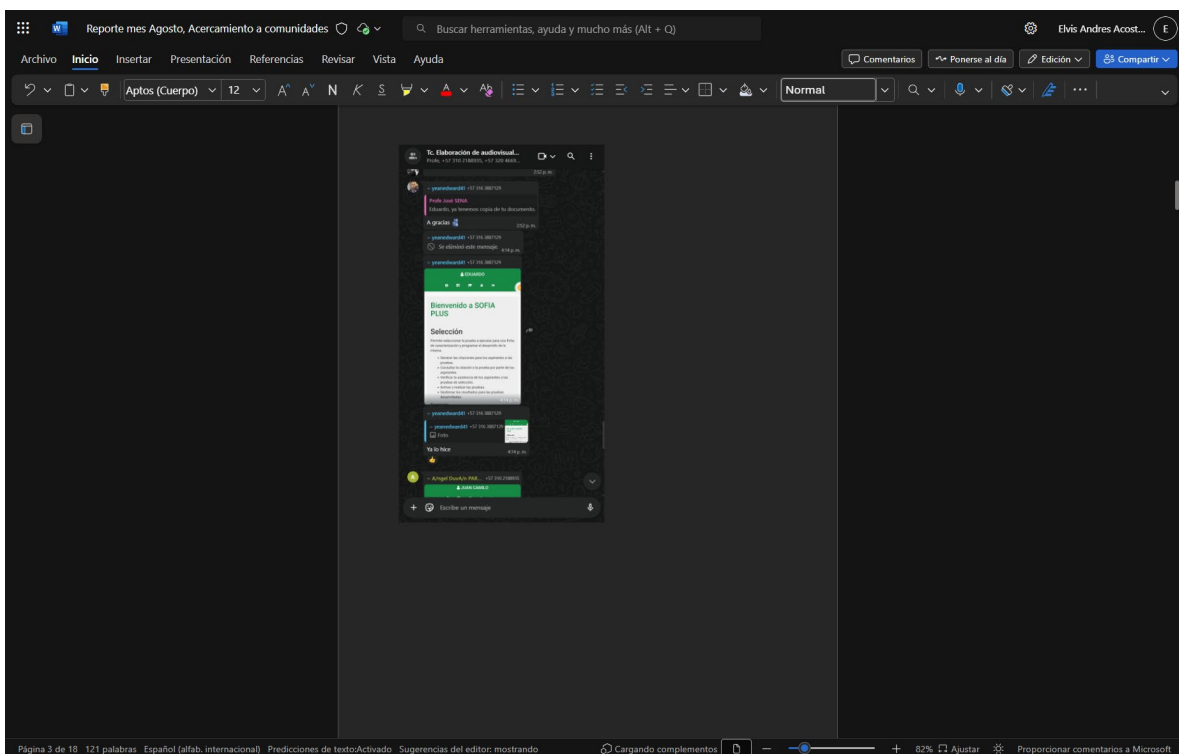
Reporte mes Agosto, Acercamiento a comunidades

Buscar herramientas, ayuda y mucho más (Alt + Q)

Elvis Andres Acost...

E

Archivo Inicio Insertar Presentación Referencias Revisar Vista Ayuda

Comentarios

Ponerse al día

Edición

Compartir

Aptos (Cuerpo) 12

A A N K S

Normal

Tc. Elaboración de audiovisual...
Profe, +57 310 2188935, +57 320 4669...

2:52 p. m.

~ yeanedward41 +57 316 3887129

Profe José SENA
Eduardo, ya tenemos copia de tu documento.

A gracias

2:52 p. m.

~ yeanedward41 +57 316 3887129

Se eliminó este mensaje. 4:16 p. m.

~ yeanedward41 +57 316 3887129

EDUARDO

Bienvenido a SOFIA PLUS

Selección

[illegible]

~ yeanedward41 +57 316 3887129

~ yeanedward41 +57 316 3887129
Foto

Ya lo hice

4:16 p. m.

~ A/ngel DavAJn PAR... +57 310 2188935

JUAN CAMILO

Escribe un mensaje

Página 3 de 18 121 palabras Español (alfab. internacional) Predicciones de texto:Activado Sugerencias del editor: mostrando

Cargando complementos

82% Ajustar

Proporcionar comentarios a Microsoft